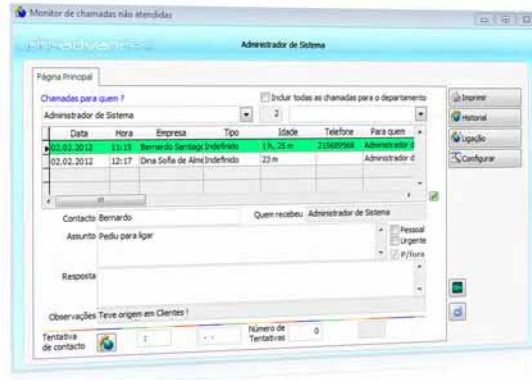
Monitor de chamadas não atendidas

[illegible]

Administrador de Sistema

Página Principal

Chamadas para quem ?

Administrador de Sistema

2

Incluir todas as chamadas para o departamento

| Data | Hora | Empresa | Tipo | Idade | Telefone | Para quem |
|---|---|---|---|---|---|---|
| 02.02.2012 | 13:15 | Bernardo Santiago | Indefinido | 1 h, 25 m | 215689568 | Administrador d |
| 02.02.2012 | 12:17 | Dina Sofia de Alme | Indefinido | 23 m | | Administrador d |

Imprimir

Histórial

Ligação

Configurar

Contacto Bernardo

Quem recebeu Administrador de Sistema

Assunto Pediu para ligar

Pessoal

Urgente

P/fora

Resposta

Observações Teve origem em Clientes !

Tentativa de contacto

1

Número de Tentativas

0